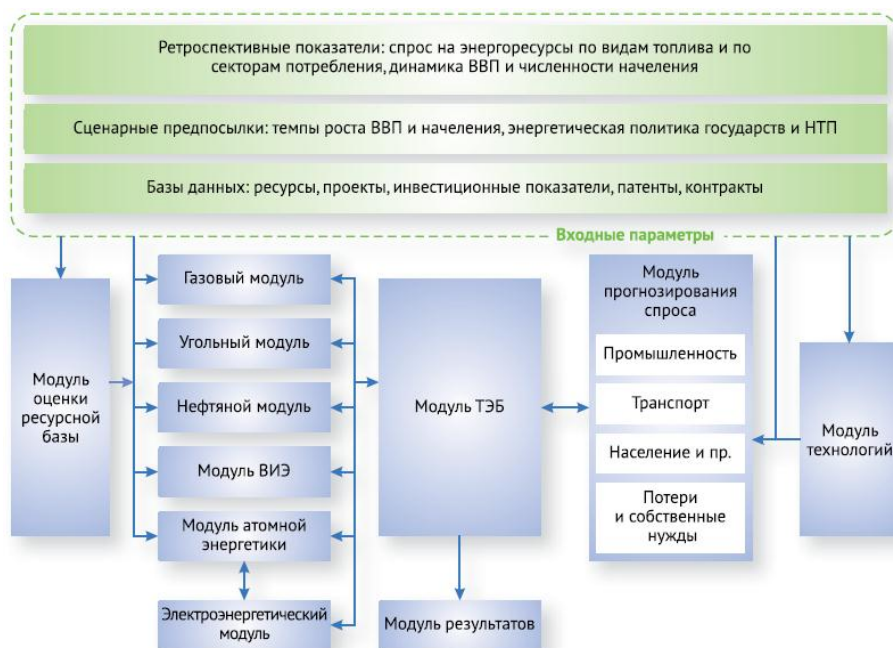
Ретроспективные показатели: спрос на энергоресурсы по видам топлива и по секторам потребления, динамика ВВП и численности начеления

Сценарные предпосылки: темпы роста ВВП и начеления, энергетическая политика государств и НТП

Базы данных: ресурсы, проекты, инвестиционные показатели, патенты, контракты

Входные параметры

Модуль оценки ресурсной базы

Газовый модуль

Угольный модуль

Нефтяной модуль

Модуль ВИЭ

Модуль атомной энергетики

Электроэнергетический модуль

Модуль ТЭБ

Модуль результатов

Модуль прогнозирования спроса

Промышленность

Транспорт

Население и пр.

Потери и собственные нужды

Модуль технологий